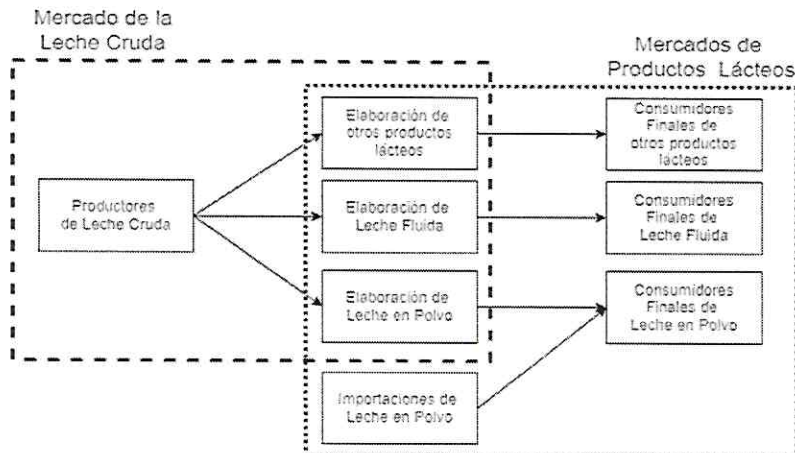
Mercado de la Leche Cruda

Mercados de Productos Lácteos

Productores de Leche Cruda

Elaboración de otros productos lácteos

Elaboración de Leche Fluida

Elaboración de Leche en Polvo

Importaciones de Leche en Polvo

Consumidores Finales de otros productos lácteos

Consumidores Finales de Leche Fluida

Consumidores Finales de Leche en Polvo